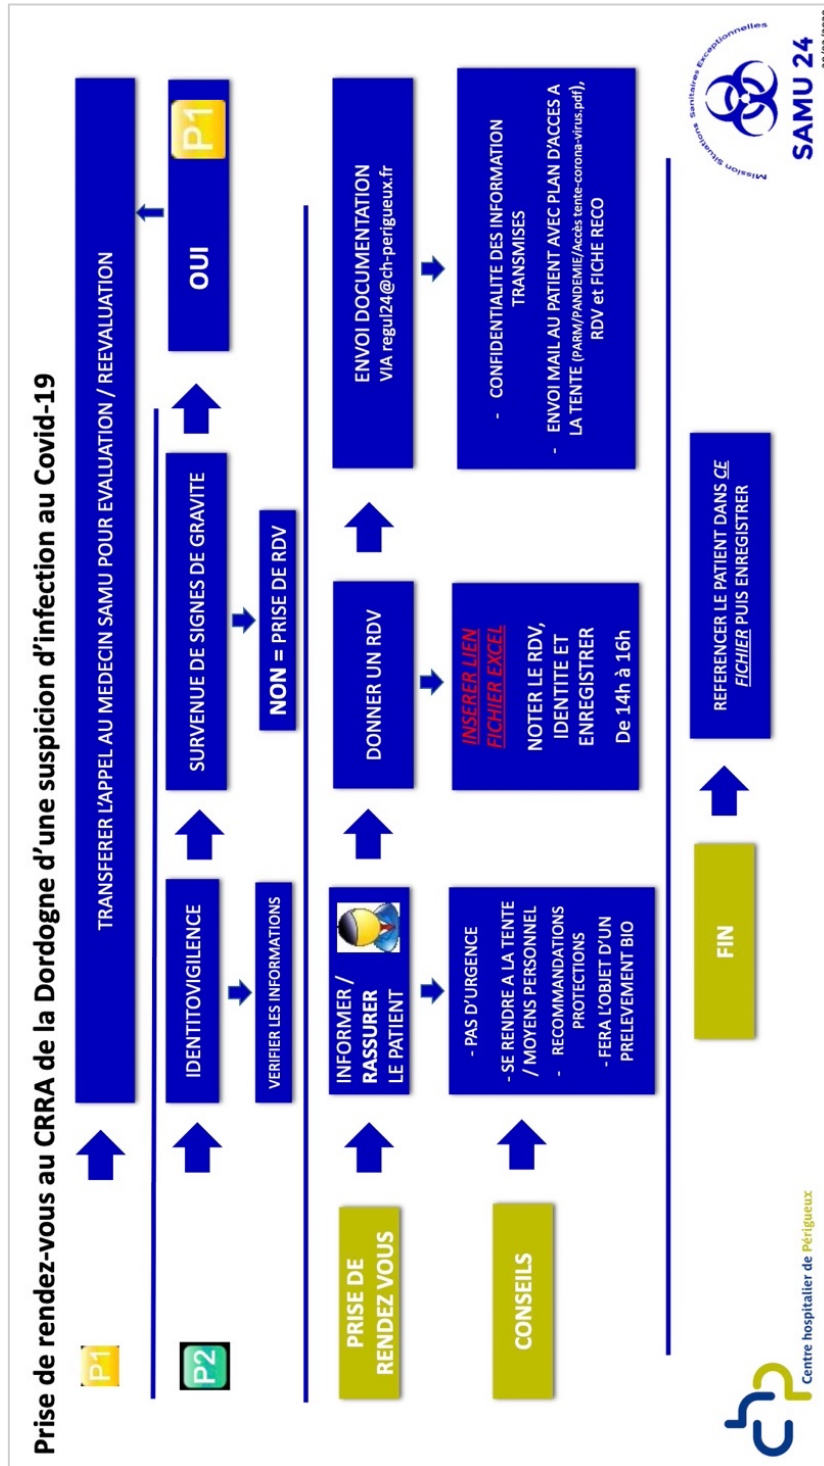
Prise de rendez-vous au CRRA de la Dordogne d'une suspicion d'infection au Covid-19

P1

TRANSFERER L'APPEL AU MEDECIN SAMU POUR EVALUATION / REEVALUATION

P2

IDENTITOVIGILENCE

VERIFIER LES INFORMATIONS

SURVENUE DE SIGNES DE GRAVITE

OUI

P1

NON = PRISE DE RDV

PRISE DE RENDEZ VOUS

INFORMER / RASSURER LE PATIENT

DONNER UN RDV

ENVOI DOCUMENTATION VIA regul24@ch-perigueux.fr

CONSEILS

- PAS D'URGENCE
- SE RENDRE A LA TENTE / MOYENS PERSONNEL
- RECOMMANDATIONS PROTECTIONS
- FERA L'OBJET D'UN PRELEVEMENT BIO

INSERER LIEN FICHIER EXCEL

NOTER LE RDV, IDENTITE ET ENREGISTRER

De 14h à 16h

- CONFIDENTIALITE DES INFORMATION TRANSMISES
- ENVOI MAIL AU PATIENT AVEC PLAN D'ACCES A LA TENTE (PARM/PANDEMIE/Accès tente-corona-virus.pdf), RDV et FICHE RECO

FIN

REFERENCER LE PATIENT DANS CE FICHIER PUIS ENREGISTRER

Centre hospitalier de Périgueux

Mission Situations Sanitaires Exceptionnelles

SAMU 24

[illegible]